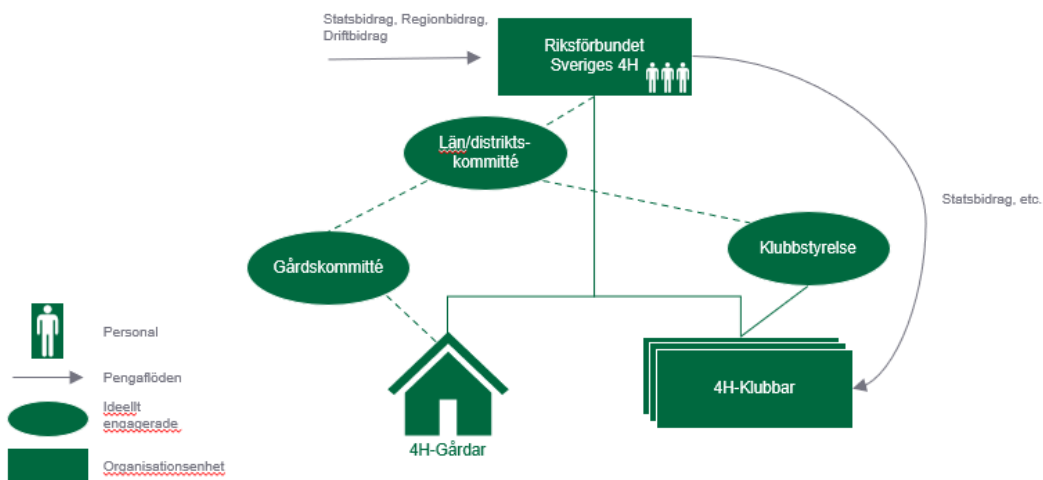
Statsbidrag, Regionbidrag, Driftbidrag

Riksförbundet Sveriges 4H

Län/distrikts-kommitté

Statsbidrag, etc.

Gårdskommitté

Klubbstyrelse

Personal

Pengaflöden

Ideellt engagerade

Organisationsenhet

4H-Gårdar

4H-Klubbar